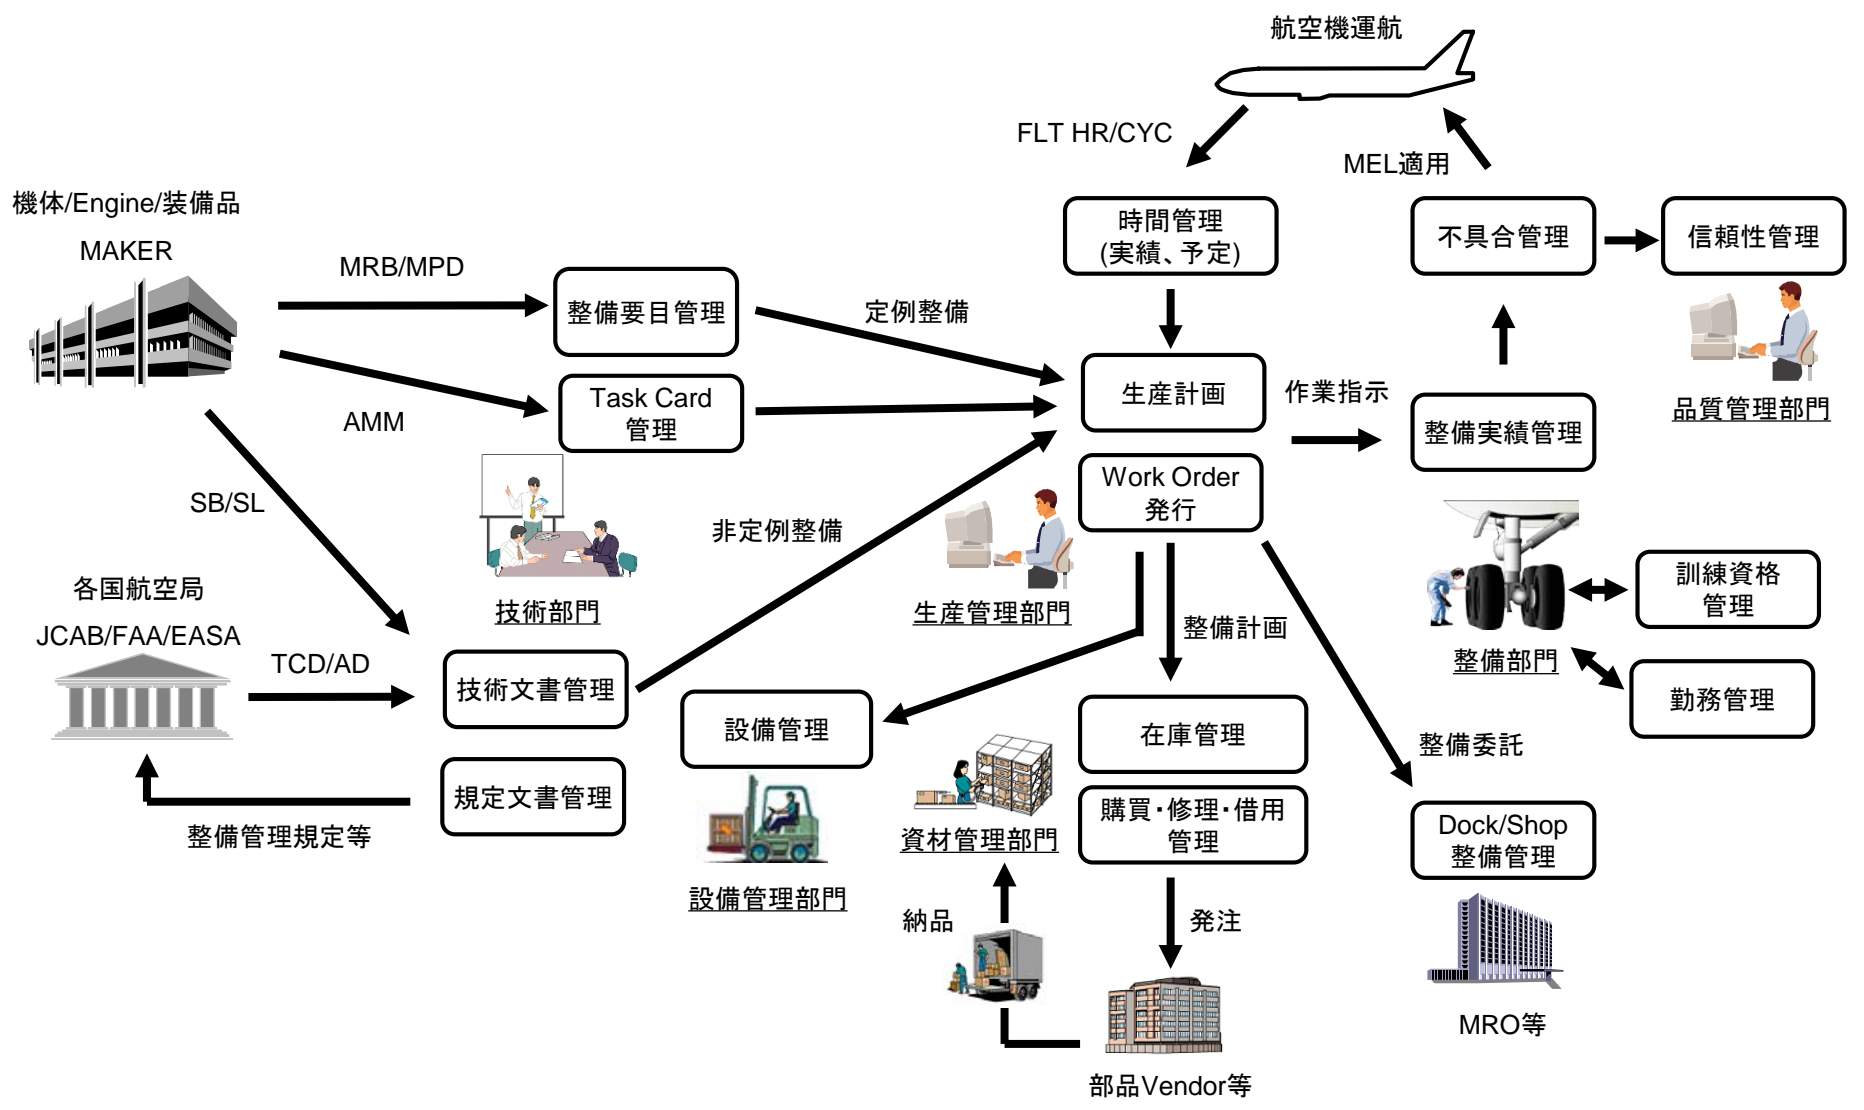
航空機運航

FLT HR/CYC

MEL適用

機体/Engine/装備品

MAKER

MRB/MPD

整備要目管理

定例整備

時間管理 (実績、予定)

不具合管理

信頼性管理

品質管理部門

AMM

Task Card 管理

生産計画

作業指示

整備実績管理

SB/SL

技術部門

非定例整備

Work Order 発行

生産管理部門

各国航空局

JCAB/FAA/EASA

TCD/AD

技術文書管理

整備計画

訓練資格管理

整備部門

勤務管理

設備管理

在庫管理

整備委託

規定文書管理

整備管理規定等

資材管理部門

購買･修理･借用管理

Dock/Shop 整備管理

設備管理部門

納品

発注

MRO等

部品Vendor等